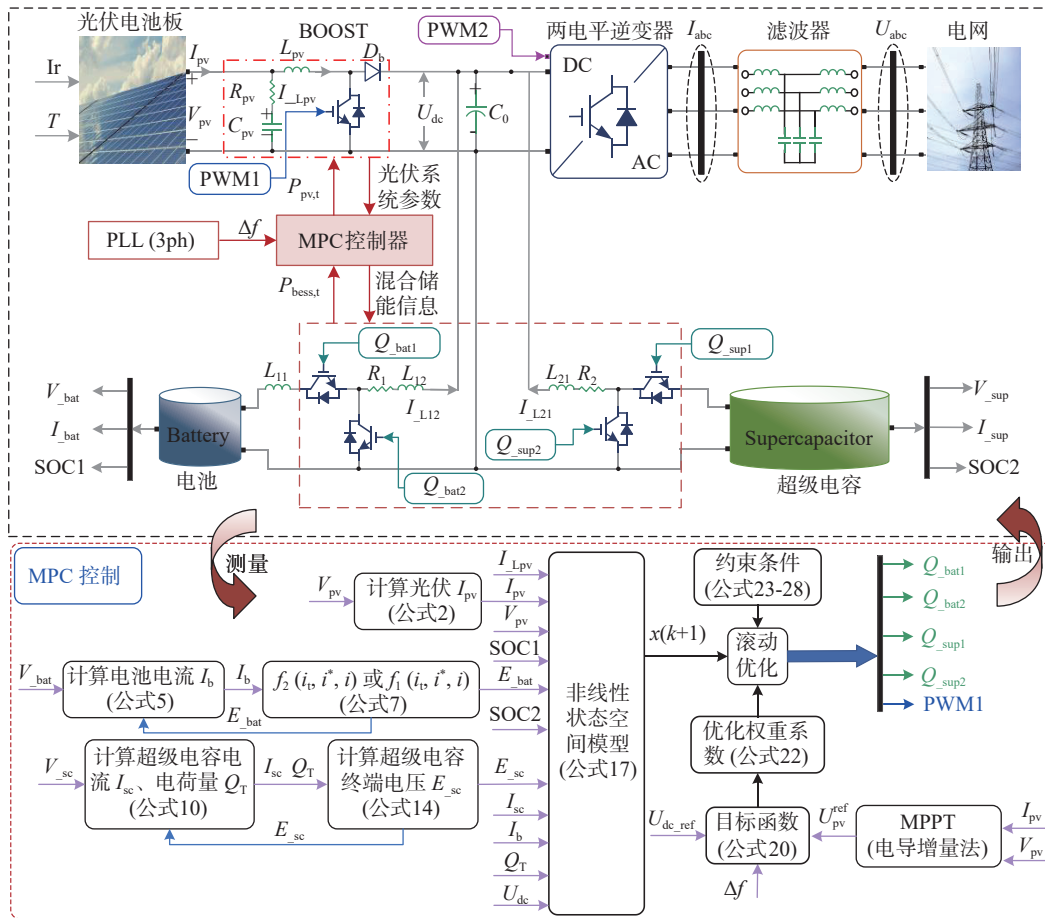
光伏电池板
BOOST
PWM2
两电平逆变器
$I_{abc}$
滤波器
$U_{abc}$
电网
Ir
$T$
$I_{pv}$
$L_{pv}$
$D_b$
$R_{pv}$
$I_{\_Lpv}$
$V_{pv}$
$C_{pv}$
$U_{dc}$
$C_0$
DC
AC
PWM1
$P_{pv,t}$
光伏系统参数
PLL (3ph)
$\Delta f$
MPC控制器
$P_{bess,t}$
混合储能信息
$Q_{\_bat1}$
$Q_{\_sup1}$
$L_{11}$
$R_1$
$L_{12}$
$L_{21}$
$R_2$
$I_{\_L12}$
$I_{\_L21}$
$V_{\_bat}$
$I_{\_bat}$
SOC1
Battery
电池
$Q_{\_sup2}$
$Q_{\_bat2}$
Supercapacitor
超级电容
$V_{\_sup}$
$I_{\_sup}$
SOC2
测量
输出
MPC 控制
$V_{pv}$
计算光伏 $I_{pv}$ (公式2)
$I_{\_Lpv}$
$I_{pv}$
$V_{pv}$
SOC1
$E_{\_bat}$
SOC2
$V_{\_bat}$
计算电池电流 $I_b$ (公式5)
$I_b$
$f_2\ (i_t, i^*, i)$ 或 $f_1\ (i_t, i^*, i)$ (公式7)
$E_{\_bat}$
非线性状态空间模型 (公式17)
$x(k+1)$
约束条件 (公式23-28)
滚动优化
$Q_{\_bat1}$
$Q_{\_bat2}$
$Q_{\_sup1}$
$Q_{\_sup2}$
PWM1
$V_{\_sc}$
计算超级电容电流 $I_{sc}$、电荷量 $Q_T$ (公式10)
$I_{sc}$ $Q_T$
计算超级电容终端电压 $E_{\_sc}$ (公式14)
$E_{\_sc}$
$E_{\_sc}$
$I_{sc}$
$I_b$
$Q_T$
$U_{dc}$
优化权重系数 (公式22)
$U_{dc\_ref}$
目标函数 (公式20)
$U_{pv}^{ref}$
MPPT (电导增量法)
$I_{pv}$
$V_{pv}$
$\Delta f$